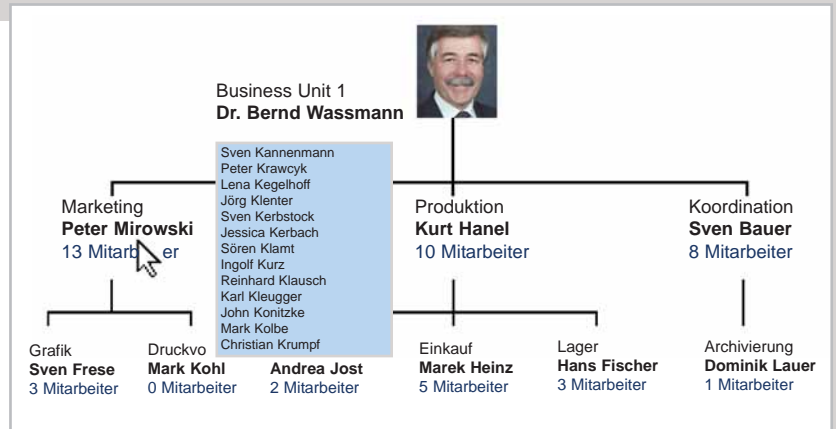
Business Unit 1
**Dr. Bernd Wassmann**

Sven Kannenmann
Peter Krawcyk
Lena Kegelhoff
Jörg Klenter
Sven Kerbstock
Jessica Kerbach
Sören Klamt
Ingolf Kurz
Reinhard Klausch
Karl Kleugger
John Konitzke
Mark Kolbe
Christian Krumpf

Marketing
**Peter Mirowski**
13 Mitarb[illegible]er

Produktion
**Kurt Hanel**
10 Mitarbeiter

Koordination
**Sven Bauer**
8 Mitarbeiter

Grafik
**Sven Frese**
3 Mitarbeiter

Druckvo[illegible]
**Mark Kohl**
0 Mitarbeiter

**Andrea Jost**
2 Mitarbeiter

Einkauf
**Marek Heinz**
5 Mitarbeiter

Lager
**Hans Fischer**
3 Mitarbeiter

Archivierung
**Dominik Lauer**
1 Mitarbeiter